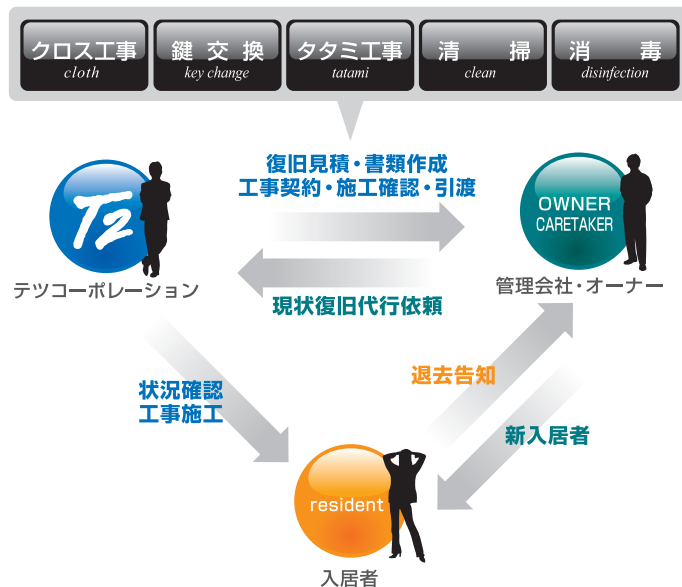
クロス工事
cloth

鍵交換
key change

タタミ工事
tatami

清掃
clean

消毒
disinfection

復旧見積・書類作成
工事契約・施工確認・引渡

T2

テツコーポレーション

OWNER
CARETAKER

管理会社・オーナー

現状復旧代行依頼

状況確認
工事施工

退去告知

新入居者

resident

入居者